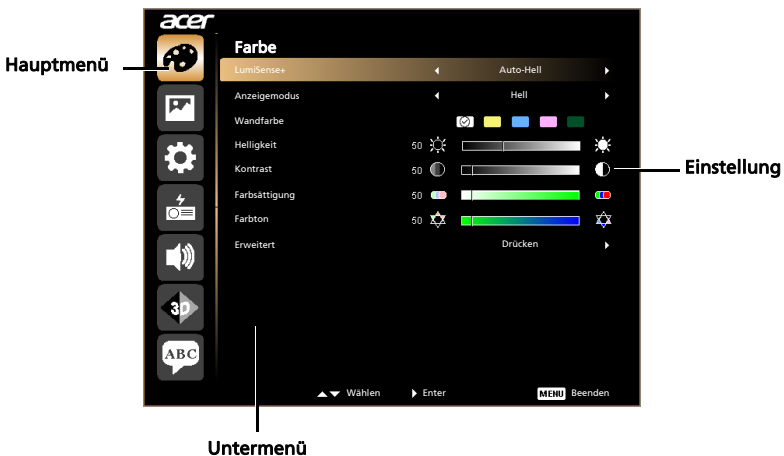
acer

Hauptmenü

Farbe

| | |
|---|---|
| LumiSense+ | ◂ Auto-Hell ▸ |
| Anzeigemodus | ◂ Hell ▸ |
| Wandfarbe | |
| Helligkeit | 50 |
| Kontrast | 50 |
| Farbsättigung | 50 |
| Farbton | 50 |
| Erweitert | Drücken ▸ |

Einstellung

3D

ABC

Wählen Enter MENU Beenden

Untermenü